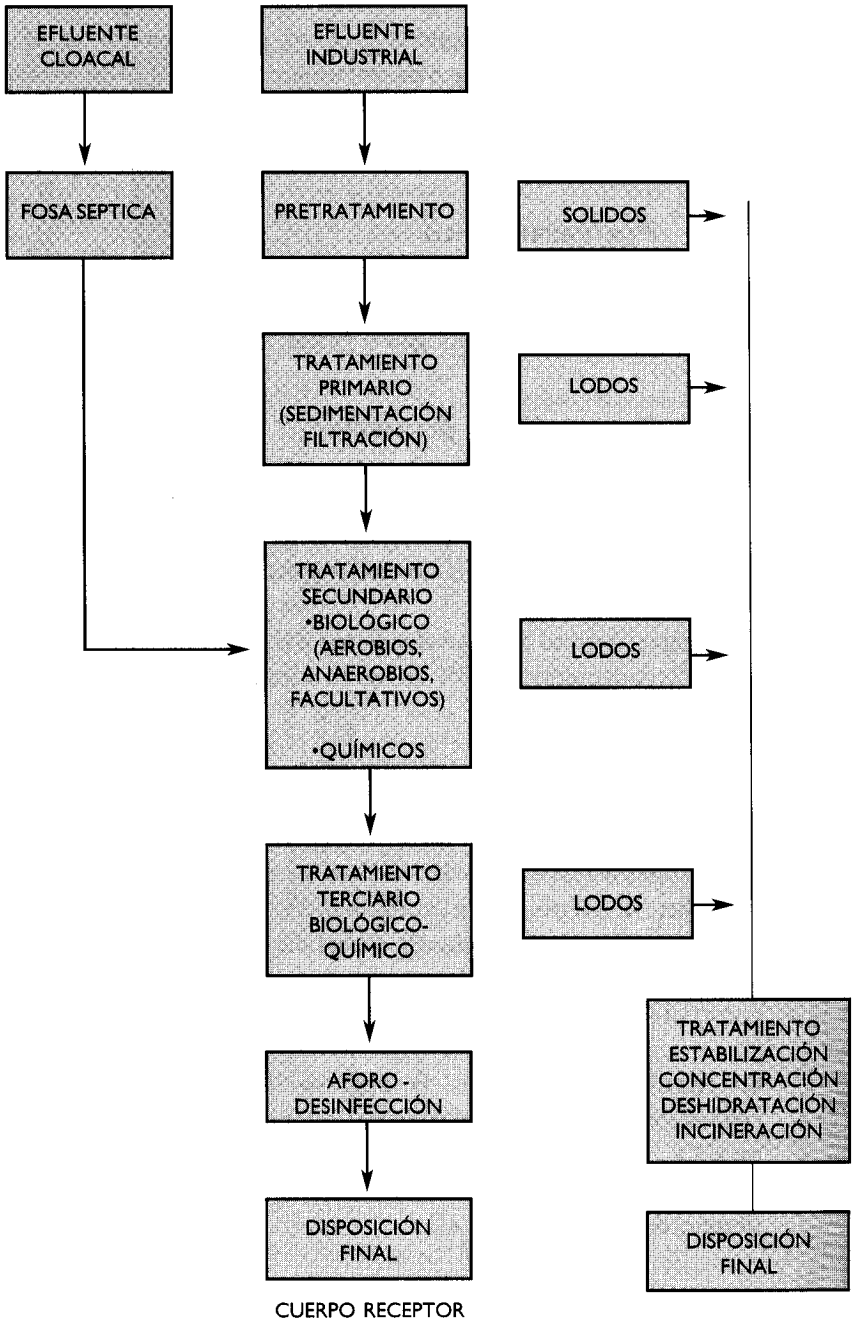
EFLUENTE CLOACAL

EFLUENTE INDUSTRIAL

FOSA SEPTICA

PRETRATAMIENTO

SOLIDOS

TRATAMIENTO PRIMARIO (SEDIMENTACIÓN FILTRACIÓN)

LODOS

TRATAMIENTO SECUNDARIO •BIOLÓGICO (AEROBIOS, ANAEROBIOS, FACULTATIVOS)

•QUÍMICOS

LODOS

TRATAMIENTO TERCIARIO BIOLÓGICO-QUÍMICO

LODOS

AFORO - DESINFECCIÓN

TRATAMIENTO ESTABILIZACIÓN CONCENTRACIÓN DESHIDRATACIÓN INCINERACIÓN

DISPOSICIÓN FINAL

CUERPO RECEPTOR

DISPOSICIÓN FINAL